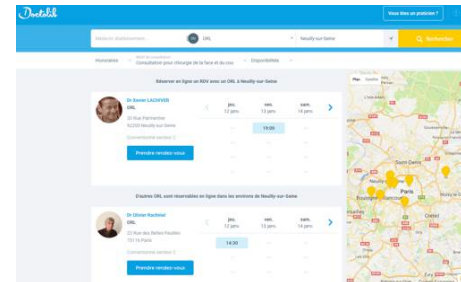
Doctolib

Vous êtes un praticien ?

Médecin, établissement...

ORL

Neuilly-sur-Seine

Rechercher

Honoraires

Consultation pour chirurgie de la face et du cou

Disponibilités

Réserver en ligne un RDV avec un ORL à Neuilly-sur-Seine

Dr Xavier LACHIVER
ORL
20 Rue Parmentier
92200 Neuilly-sur-Seine
Conventionné secteur 2

Prendre rendez-vous

| jeu. 12 janv. | ven. 13 janv. | sam. 14 janv. |
|---|---|---|
| - | 19:00 | - |
| - | - | - |

D'autres ORL sont réservables en ligne dans les environs de Neuilly-sur-Seine

Dr Olivier Rochelet
ORL
22 Rue des Belles Feuilles
75116 Paris
Conventionné secteur 2

Prendre rendez-vous

| jeu. 12 janv. | ven. 13 janv. | sam. 14 janv. |
|---|---|---|
| 14:30 | - | - |

Plan

Saint-Denis

Neuilly

Paris

Boulogne